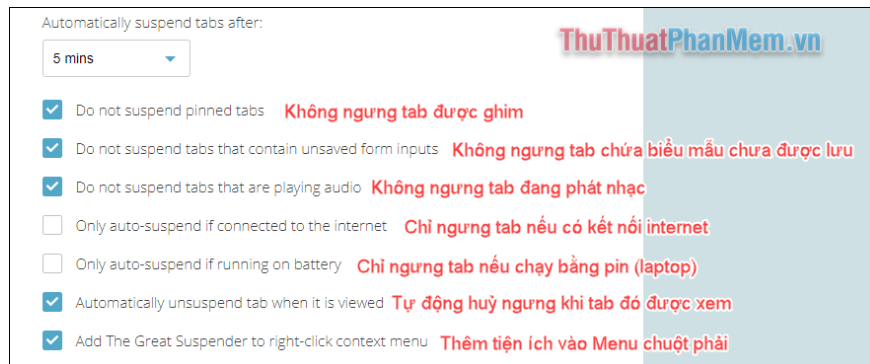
Automatically suspend tabs after:

5 mins

ThuThuatPhanMem.vn

Do not suspend pinned tabs Không ngưng tab được ghim

Do not suspend tabs that contain unsaved form inputs Không ngưng tab chứa biểu mẫu chưa được lưu

Do not suspend tabs that are playing audio Không ngưng tab đang phát nhạc

Only auto-suspend if connected to the internet Chỉ ngưng tab nếu có kết nối internet

Only auto-suspend if running on battery Chỉ ngưng tab nếu chạy bằng pin (laptop)

Automatically unsuspend tab when it is viewed Tự động huỷ ngưng khi tab đó được xem

Add The Great Suspender to right-click context menu Thêm tiện ích vào Menu chuột phải